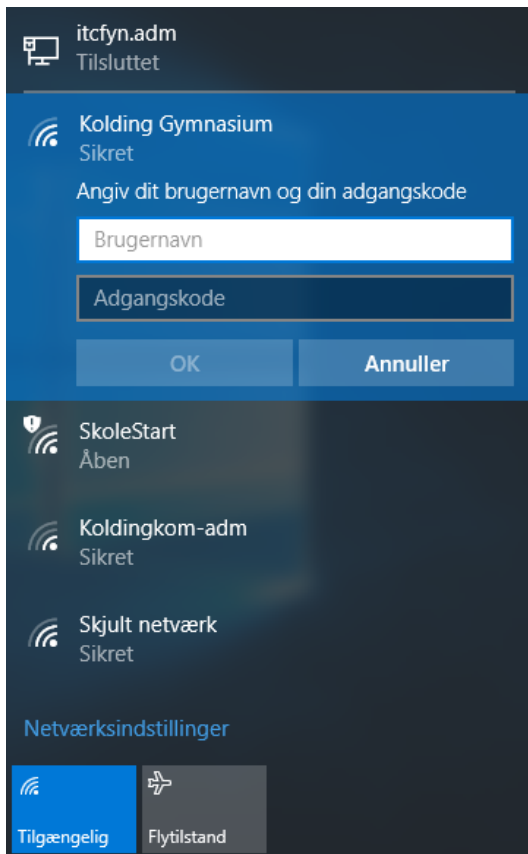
itcfyn.adm
Tilsluttet

Kolding Gymnasium
Sikret

Angiv dit brugernavn og din adgangskode

Brugernavn

Adgangskode

OK

Annuller

SkoleStart
Åben

Koldingkom-adm
Sikret

Skjult netværk
Sikret

Netværksindstillinger

Tilgængelig

Flytilstand